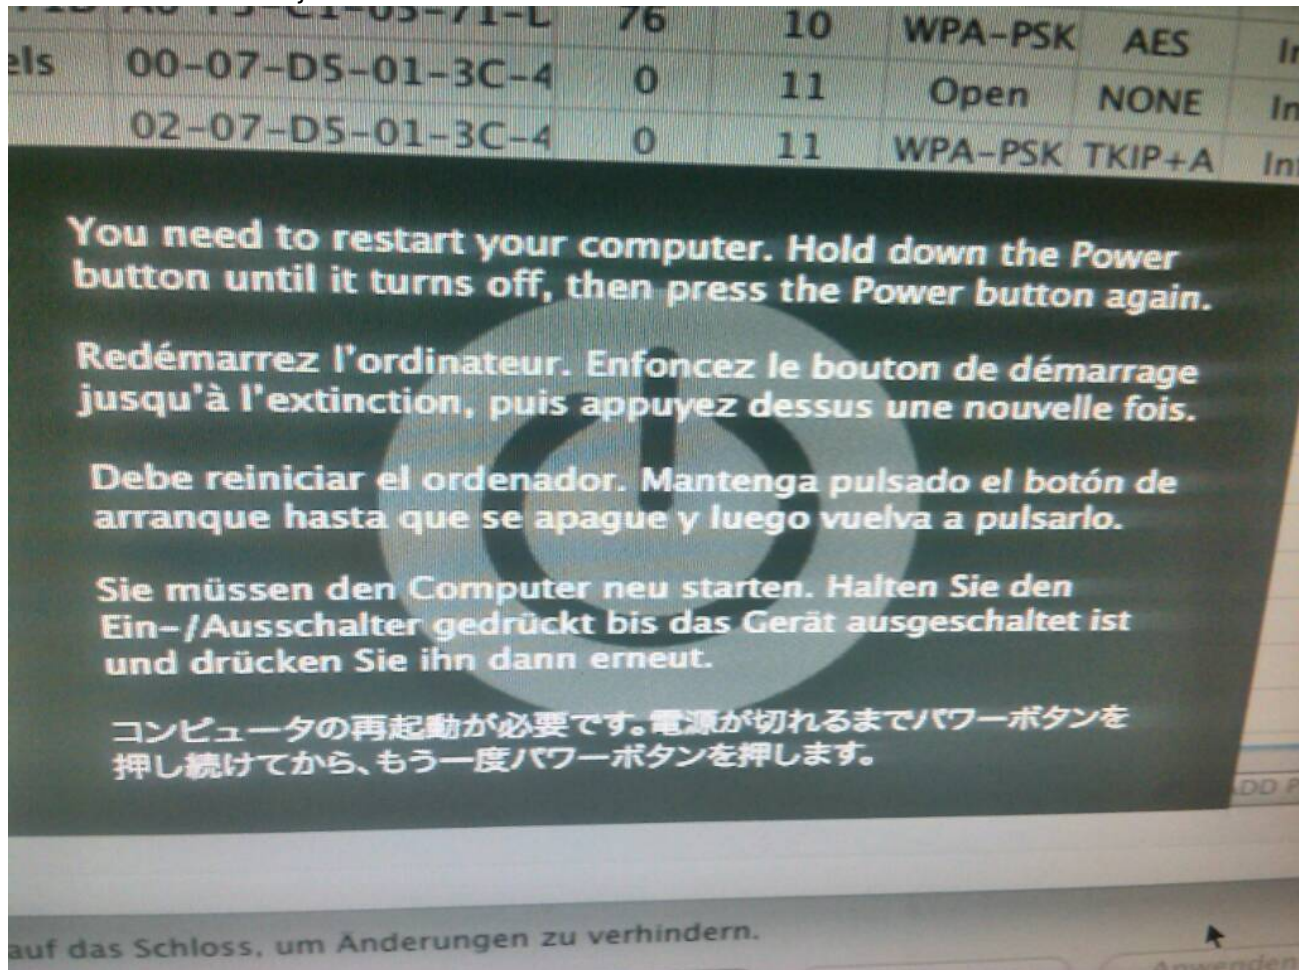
| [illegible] | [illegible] | 76 | 10 | WPA-PSK | AES | In |
|---|---|---|---|---|---|---|
| els | 00-07-D5-01-3C-4 | 0 | 11 | Open | NONE | In |
| | 02-07-D5-01-3C-4 | 0 | 11 | WPA-PSK | TKIP+A | In |

You need to restart your computer. Hold down the Power button until it turns off, then press the Power button again.

Redémarrez l'ordinateur. Enfoncez le bouton de démarrage jusqu'à l'extinction, puis appuyez dessus une nouvelle fois.

Debe reiniciar el ordenador. Mantenga pulsado el botón de arranque hasta que se apague y luego vuelva a pulsarlo.

Sie müssen den Computer neu starten. Halten Sie den Ein-/Ausschalter gedrückt bis das Gerät ausgeschaltet ist und drücken Sie ihn dann erneut.

コンピュータの再起動が必要です。電源が切れるまでパワーボタンを押し続けてから、もう一度パワーボタンを押します。

DD P

auf das Schloss, um Änderungen zu verhindern.

Anwenden